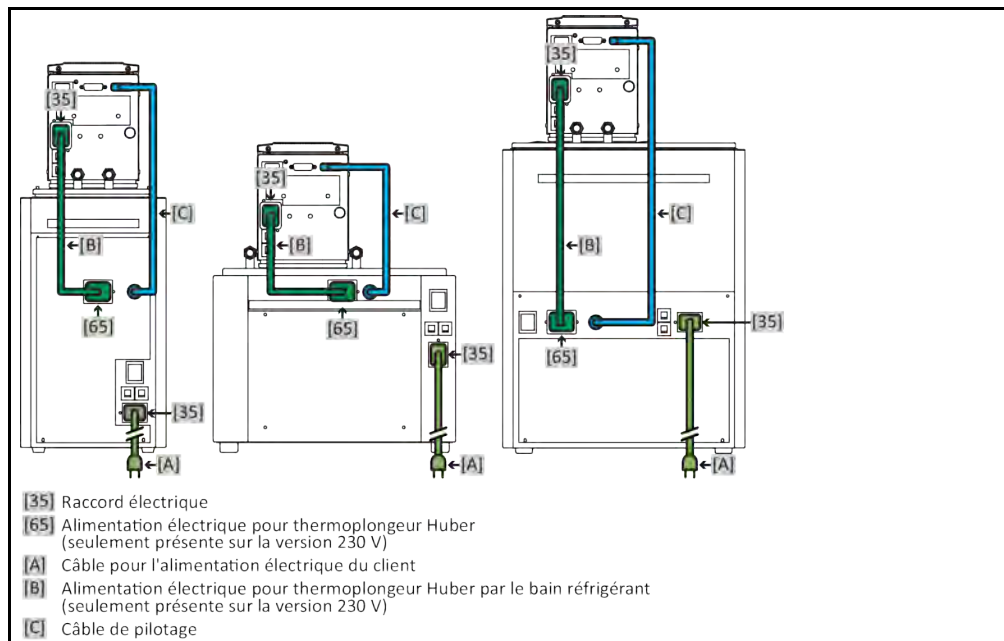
[35]
[C]
[B]
[65]
[35]
[A]

[35]
[C]
[B]
[65]
[35]
[A]

[35]
[C]
[B]
[65]
[35]
[A]

[35] Raccord électrique
[65] Alimentation électrique pour thermoplongeur Huber (seulement présente sur la version 230 V)
[A] Câble pour l'alimentation électrique du client
[B] Alimentation électrique pour thermoplongeur Huber par le bain réfrigérant (seulement présente sur la version 230 V)
[C] Câble de pilotage